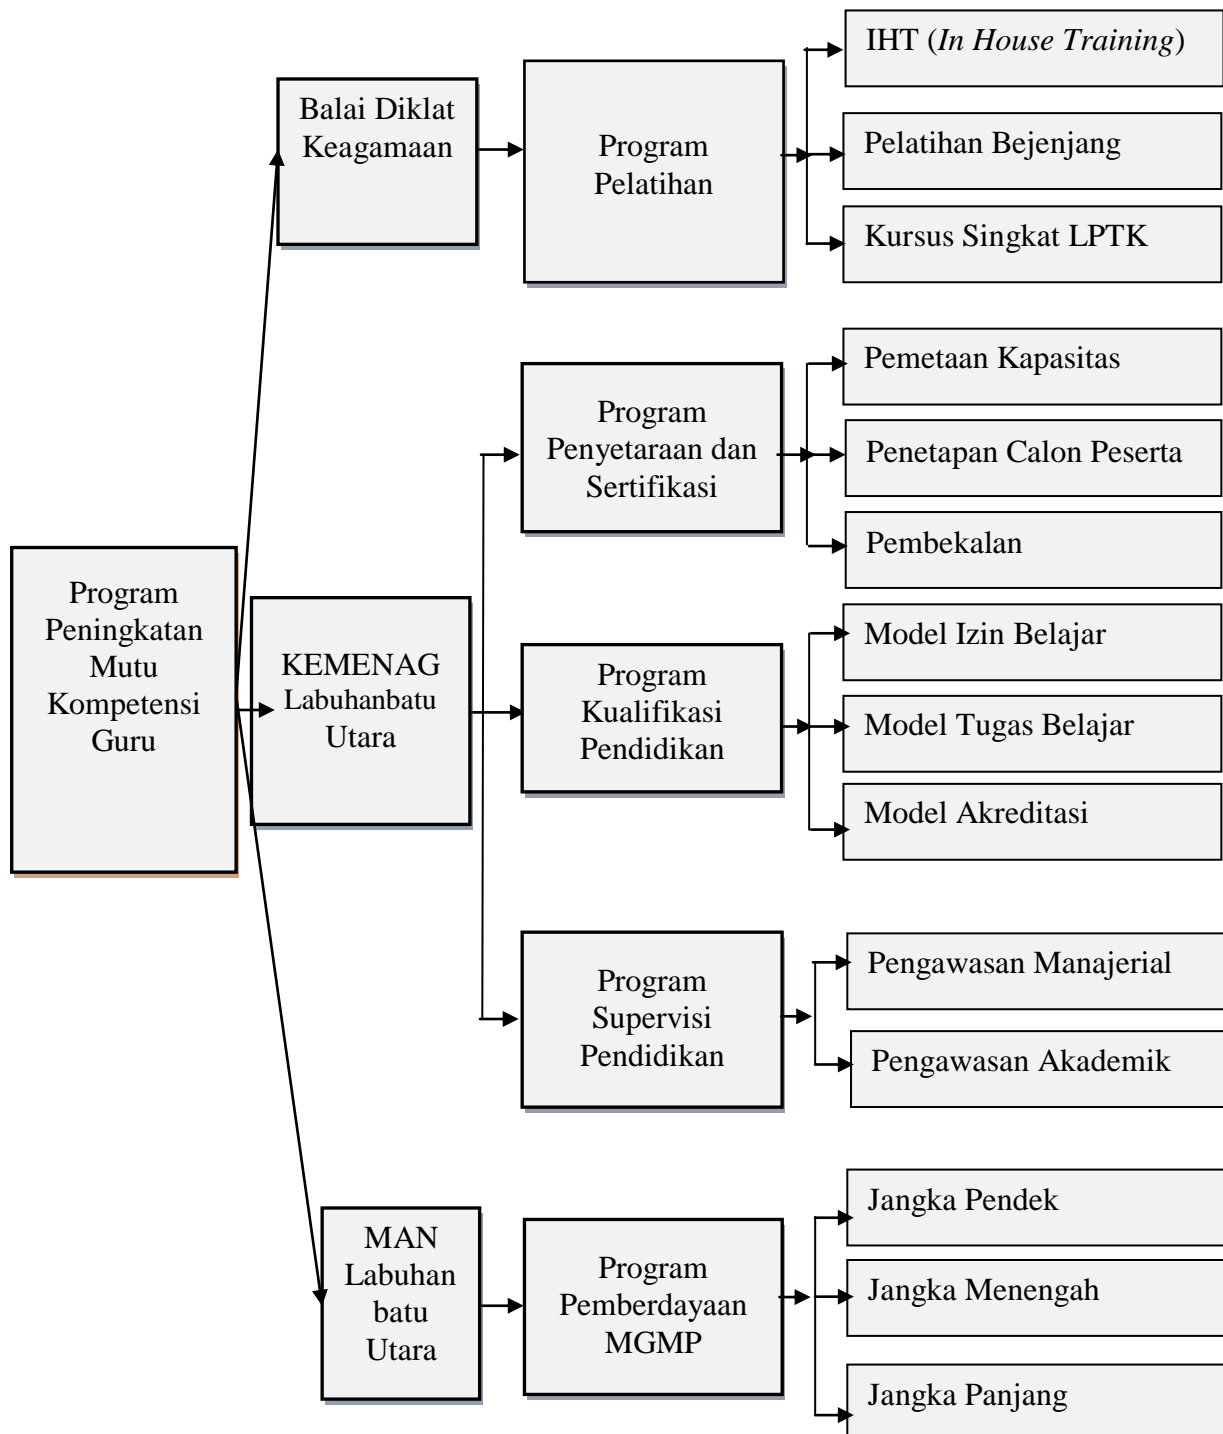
Program Peningkatan Mutu Kompetensi Guru

Balai Diklat Keagamaan

Program Pelatihan

IHT (*In House Training*)

Pelatihan Bejenjang

Kursus Singkat LPTK

KEMENAG Labuhanbatu Utara

Program Penyetaraan dan Sertifikasi

Pemetaan Kapasitas

Penetapan Calon Peserta

Pembekalan

Program Kualifikasi Pendidikan

Model Izin Belajar

Model Tugas Belajar

Model Akreditasi

Program Supervisi Pendidikan

Pengawasan Manajerial

Pengawasan Akademik

MAN Labuhan batu Utara

Program Pemberdayaan MGMP

Jangka Pendek

Jangka Menengah

Jangka Panjang